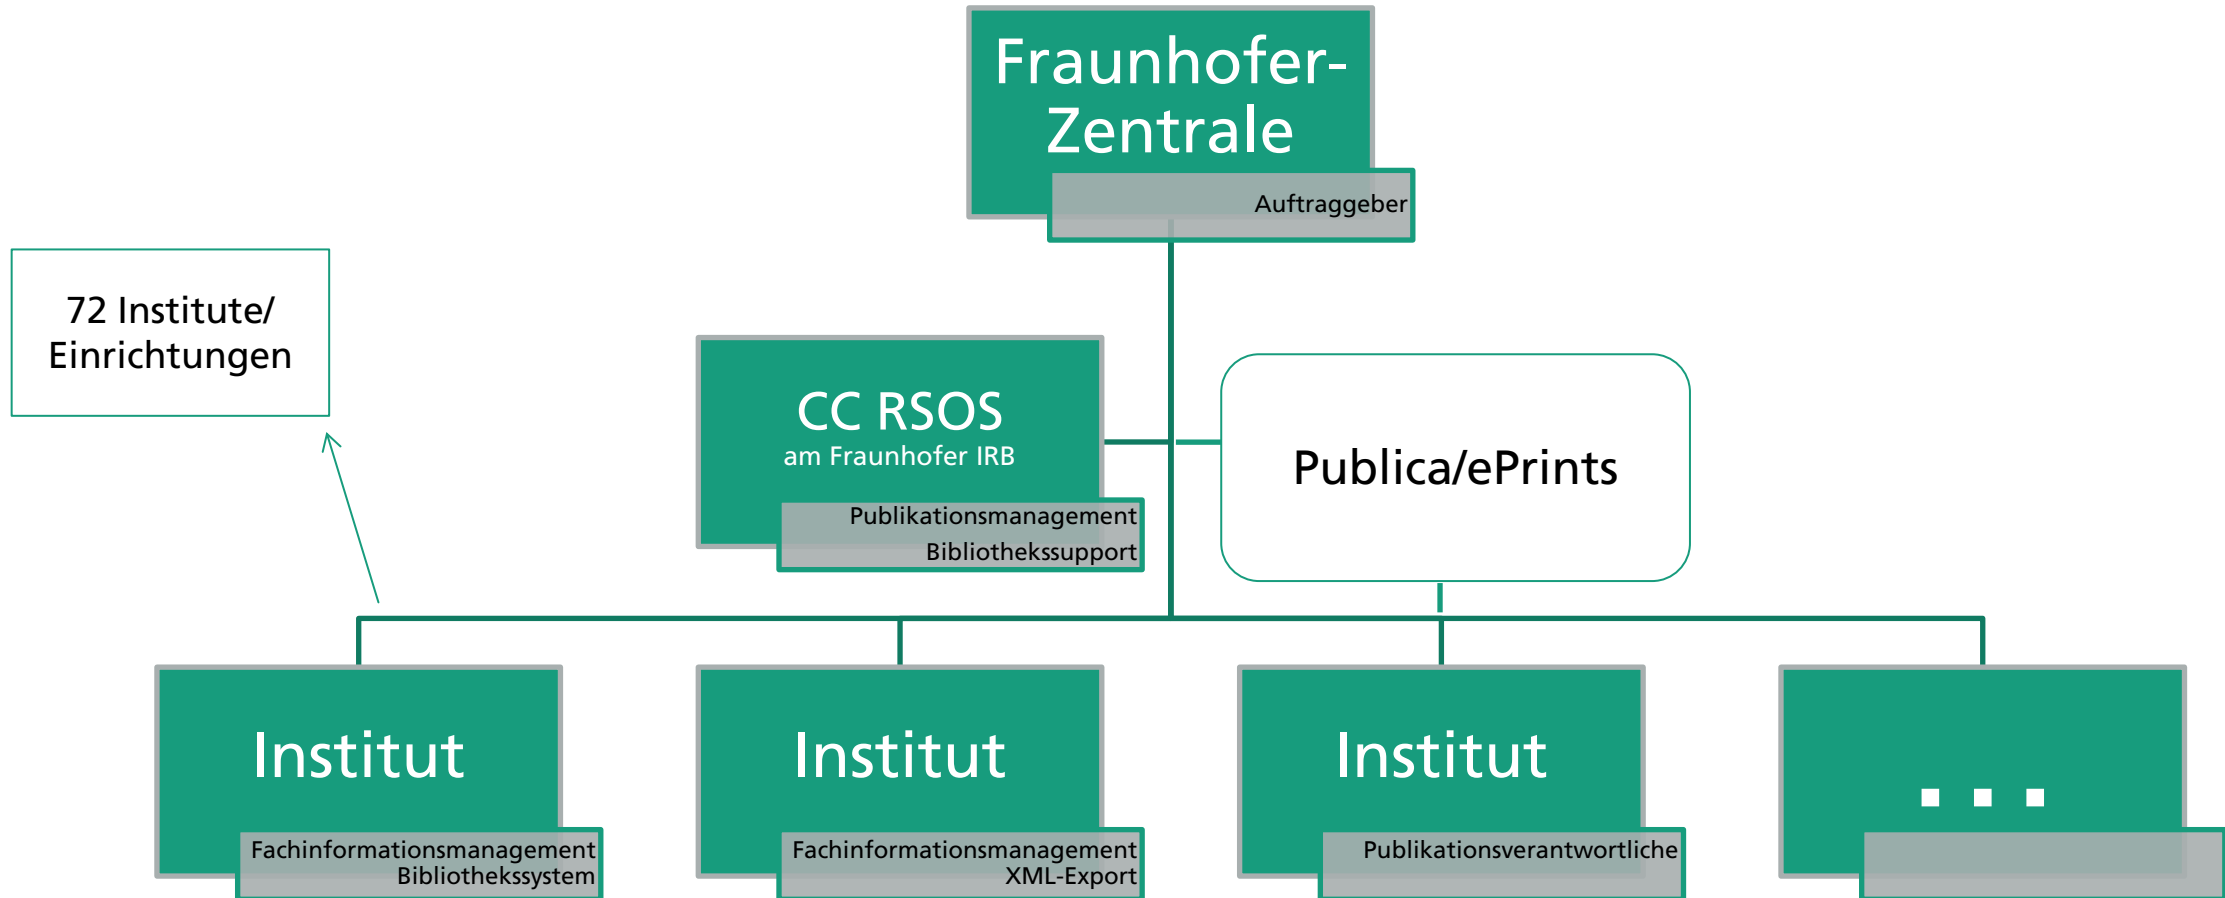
Fraunhofer-Zentrale

Auftraggeber

72 Institute/ Einrichtungen

CC RSOS
am Fraunhofer IRB

Publikationsmanagement
Bibliothekssupport

Publica/ePrints

Institut

Fachinformationsmanagement
Bibliothekssystem

Institut

Fachinformationsmanagement
XML-Export

Institut

Publikationsverantwortliche

...